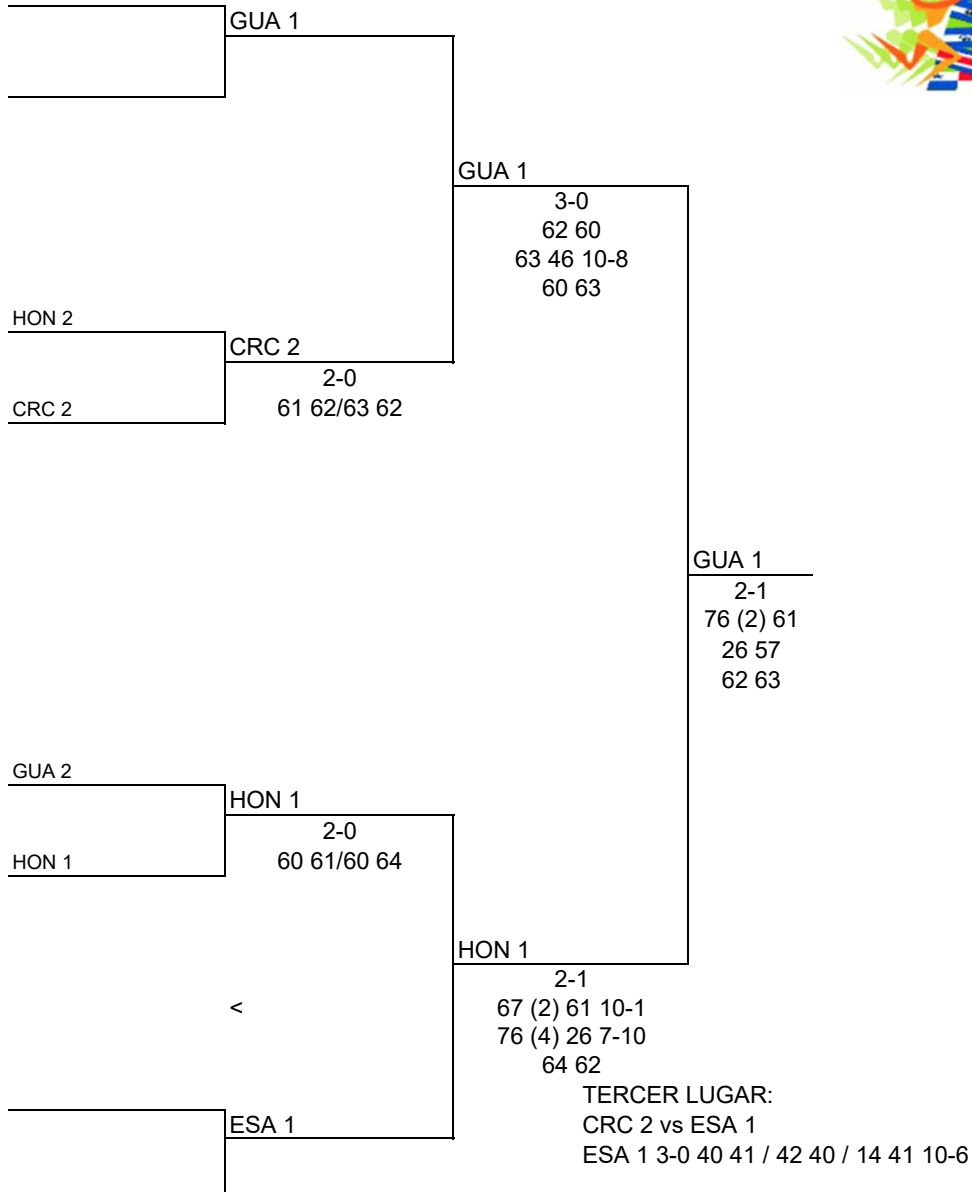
GUA 1

GUA 1
3-0
62 60
63 46 10-8
60 63

HON 2
CRC 2
2-0
CRC 2
61 62/63 62

GUA 1
2-1
76 (2) 61
26 57
62 63

GUA 2
HON 1
2-0
HON 1
60 61/60 64

HON 1
2-1
<
67 (2) 61 10-1
76 (4) 26 7-10
64 62

TERCER LUGAR:
ESA 1
CRC 2 vs ESA 1
ESA 1 3-0 40 41 / 42 40 / 14 41 10-6